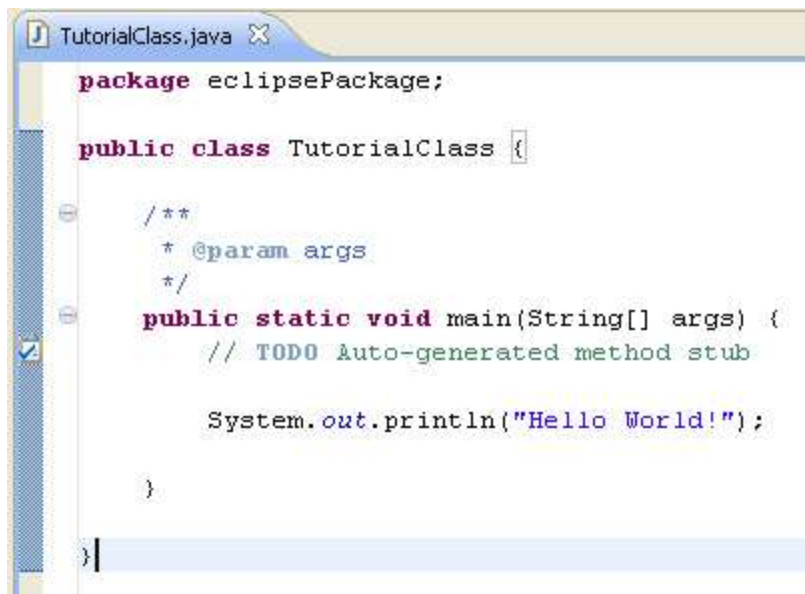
TutorialClass.java

package eclipsePackage;

public class TutorialClass {

/**
* @param args
*/
public static void main(String[] args) {
// TODO Auto-generated method stub

System.out.println("Hello World!");

}

}